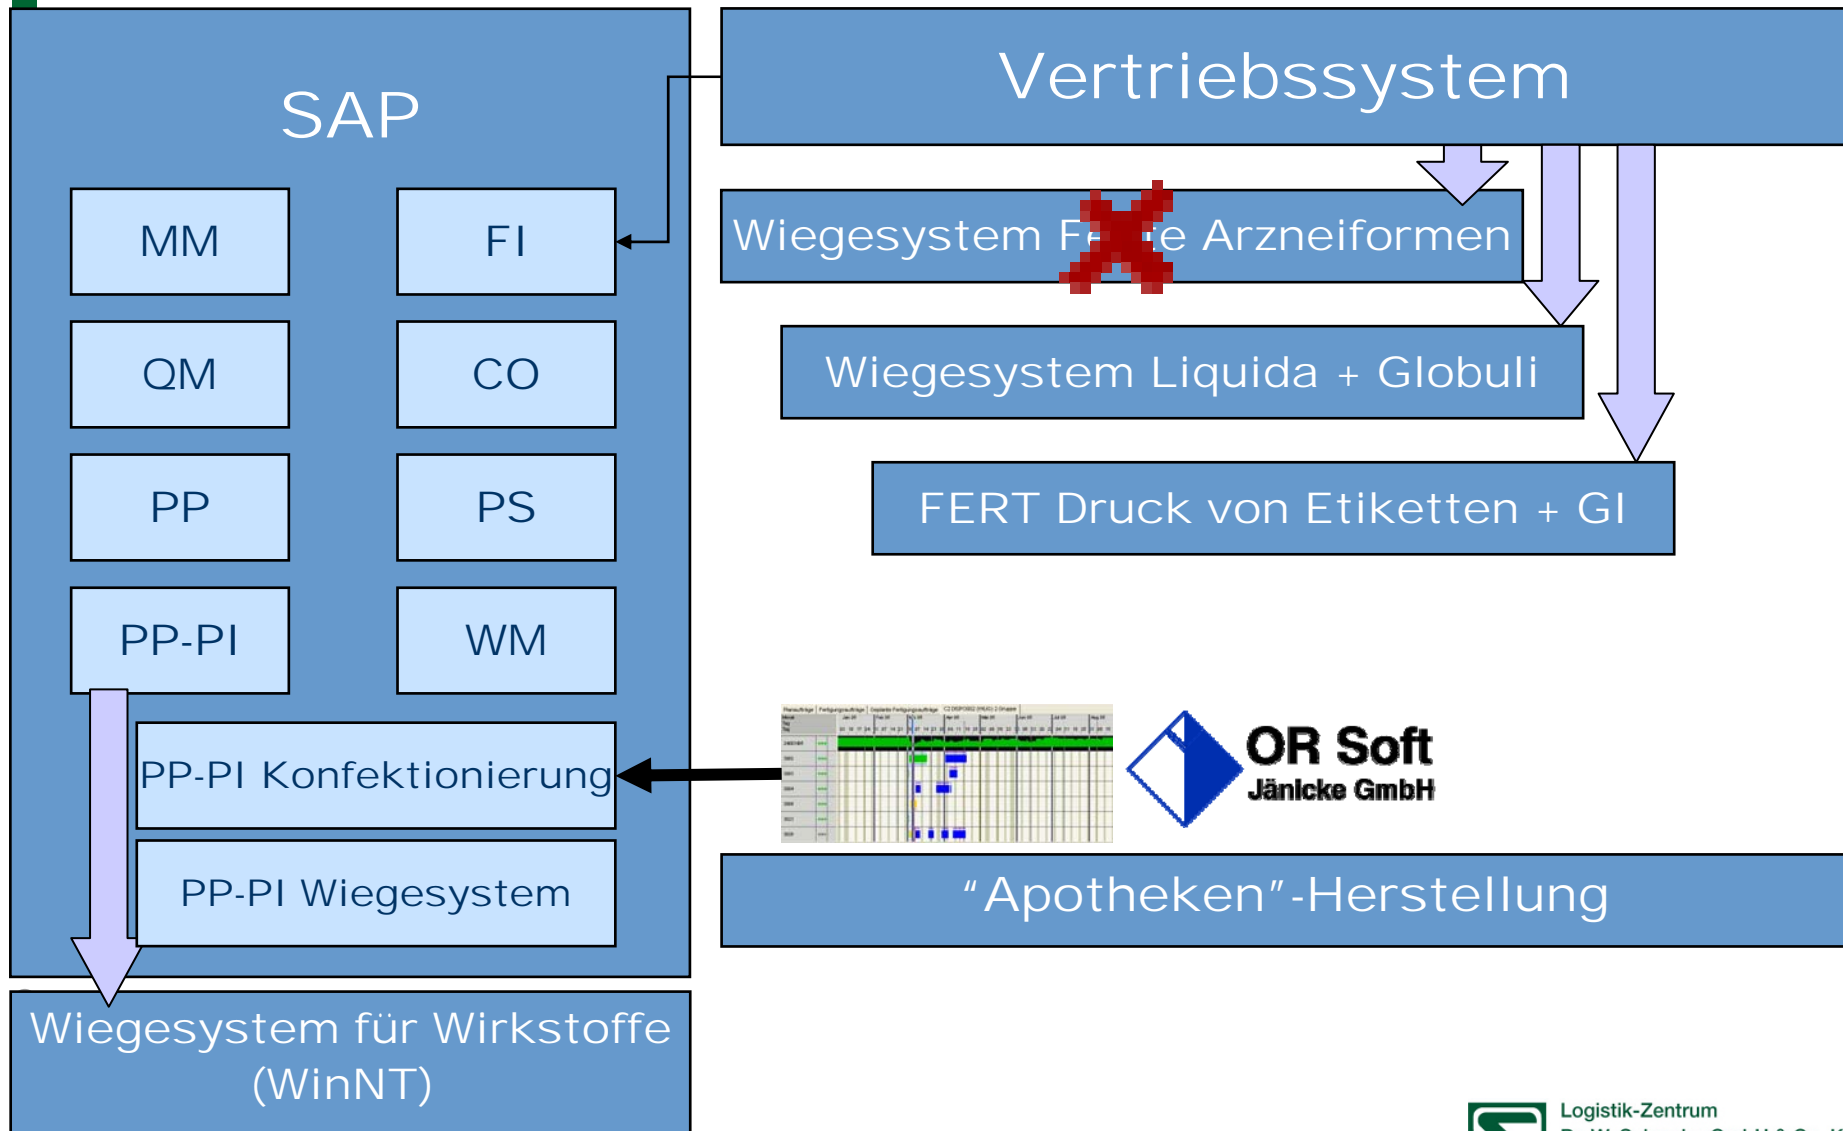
SAP

MM

FI

QM

CO

PP

PS

PP-PI

WM

PP-PI Konfektionierung

PP-PI Wiegesystem

Wiegesystem für Wirkstoffe (WinNT)

Vertriebssystem

Wiegesystem Fe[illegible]e Arzneiformen

Wiegesystem Liquida + Globuli

FERT Druck von Etiketten + GI

OR Soft
Jänicke GmbH

"Apotheken"-Herstellung

Logistik-Zentrum